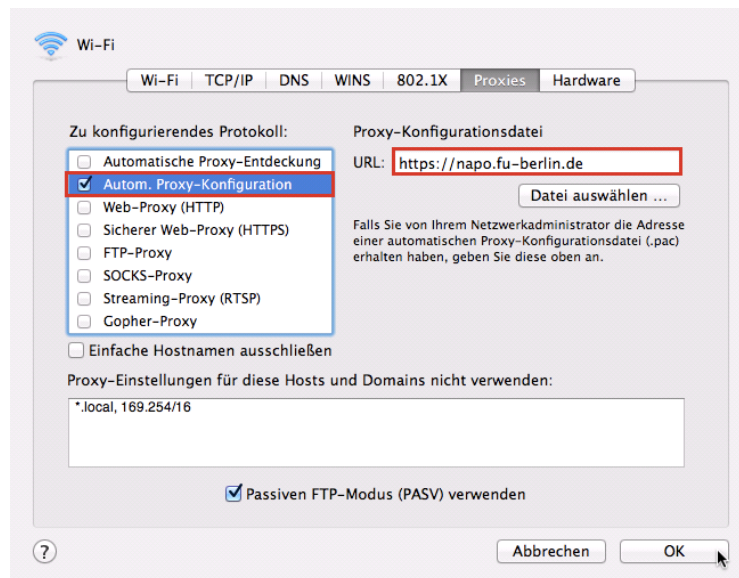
Wi-Fi

Wi-Fi | TCP/IP | DNS | WINS | 802.1X | Proxies | Hardware

Zu konfigurierendes Protokoll:

Automatische Proxy-Entdeckung
Autom. Proxy-Konfiguration
Web-Proxy (HTTP)
Sicherer Web-Proxy (HTTPS)
FTP-Proxy
SOCKS-Proxy
Streaming-Proxy (RTSP)
Gopher-Proxy

Proxy-Konfigurationsdatei

URL: https://napo.fu-berlin.de

Datei auswählen ...

Falls Sie von Ihrem Netzwerkadministrator die Adresse einer automatischen Proxy-Konfigurationsdatei (.pac) erhalten haben, geben Sie diese oben an.

Einfache Hostnamen ausschließen

Proxy-Einstellungen für diese Hosts und Domains nicht verwenden:

*.local, 169.254/16

Passiven FTP-Modus (PASV) verwenden

?

Abbrechen

OK